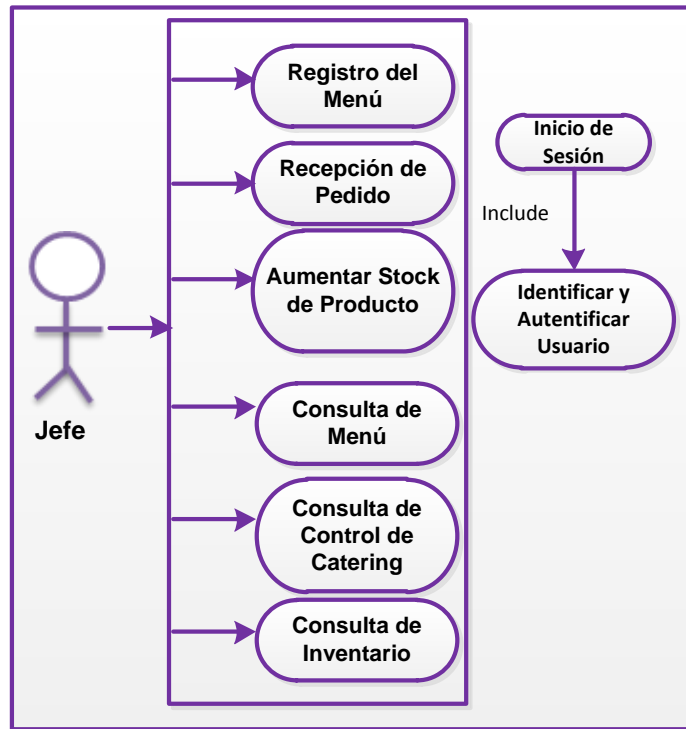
Registro del Menú

Recepción de Pedido

Aumentar Stock de Producto

Consulta de Menú

Consulta de Control de Catering

Consulta de Inventario

Jefe

Inicio de Sesión

Include

Identificar y Autentificar Usuario